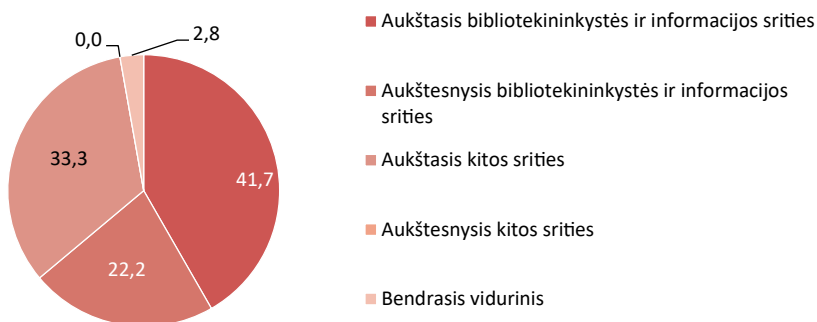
0,0
2,8
33,3
41,7
22,2

Aukštasis bibliotekininkystės ir informacijos srities
Aukštesnysis bibliotekininkystės ir informacijos srities
Aukštasis kitos srities
Aukštesnysis kitos srities
Bendrasis vidurinis